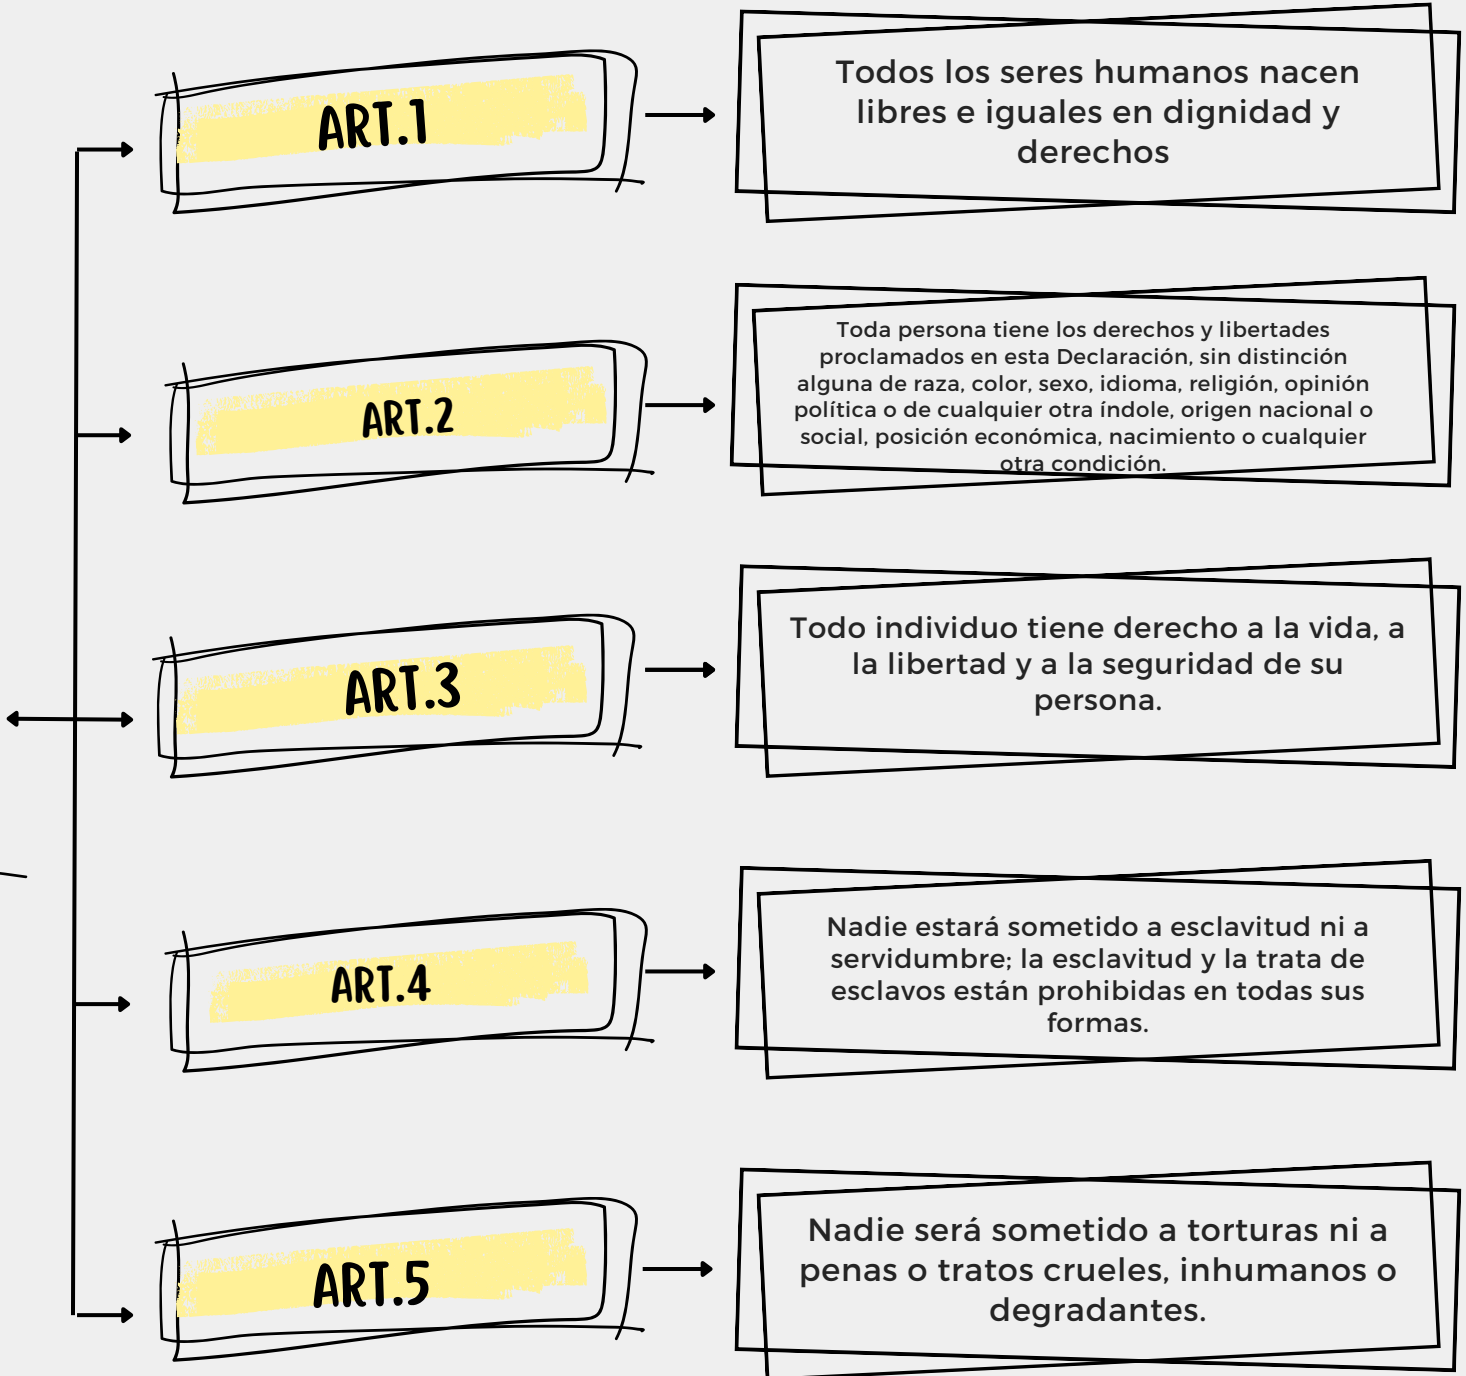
ART.1

Todos los seres humanos nacen libres e iguales en dignidad y derechos

ART.2

Toda persona tiene los derechos y libertades proclamados en esta Declaración, sin distinción alguna de raza, color, sexo, idioma, religión, opinión política o de cualquier otra índole, origen nacional o social, posición económica, nacimiento o cualquier otra condición.

ART.3

Todo individuo tiene derecho a la vida, a la libertad y a la seguridad de su persona.

ART.4

Nadie estará sometido a esclavitud ni a servidumbre; la esclavitud y la trata de esclavos están prohibidas en todas sus formas.

ART.5

Nadie será sometido a torturas ni a penas o tratos crueles, inhumanos o degradantes.